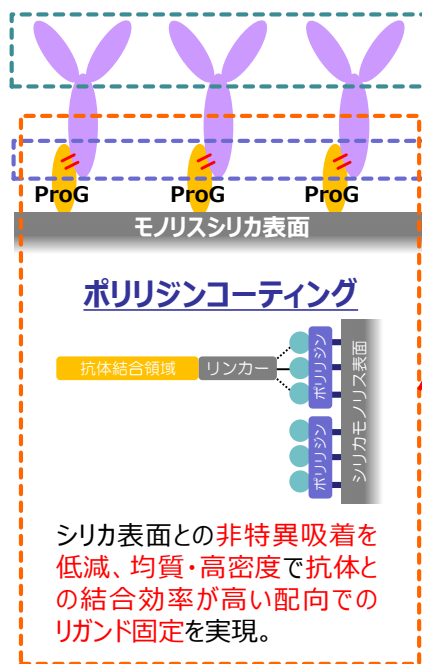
ProG ProG ProG

モノリスシリカ表面

ポリリジンコーティング

抗体結合領域

リンカー

ポリリジン

ポリリジン

シリカモノリス表面

シリカ表面との非特異吸着を低減、均質・高密度で抗体との結合効率が高い配向でのリガンド固定を実現。